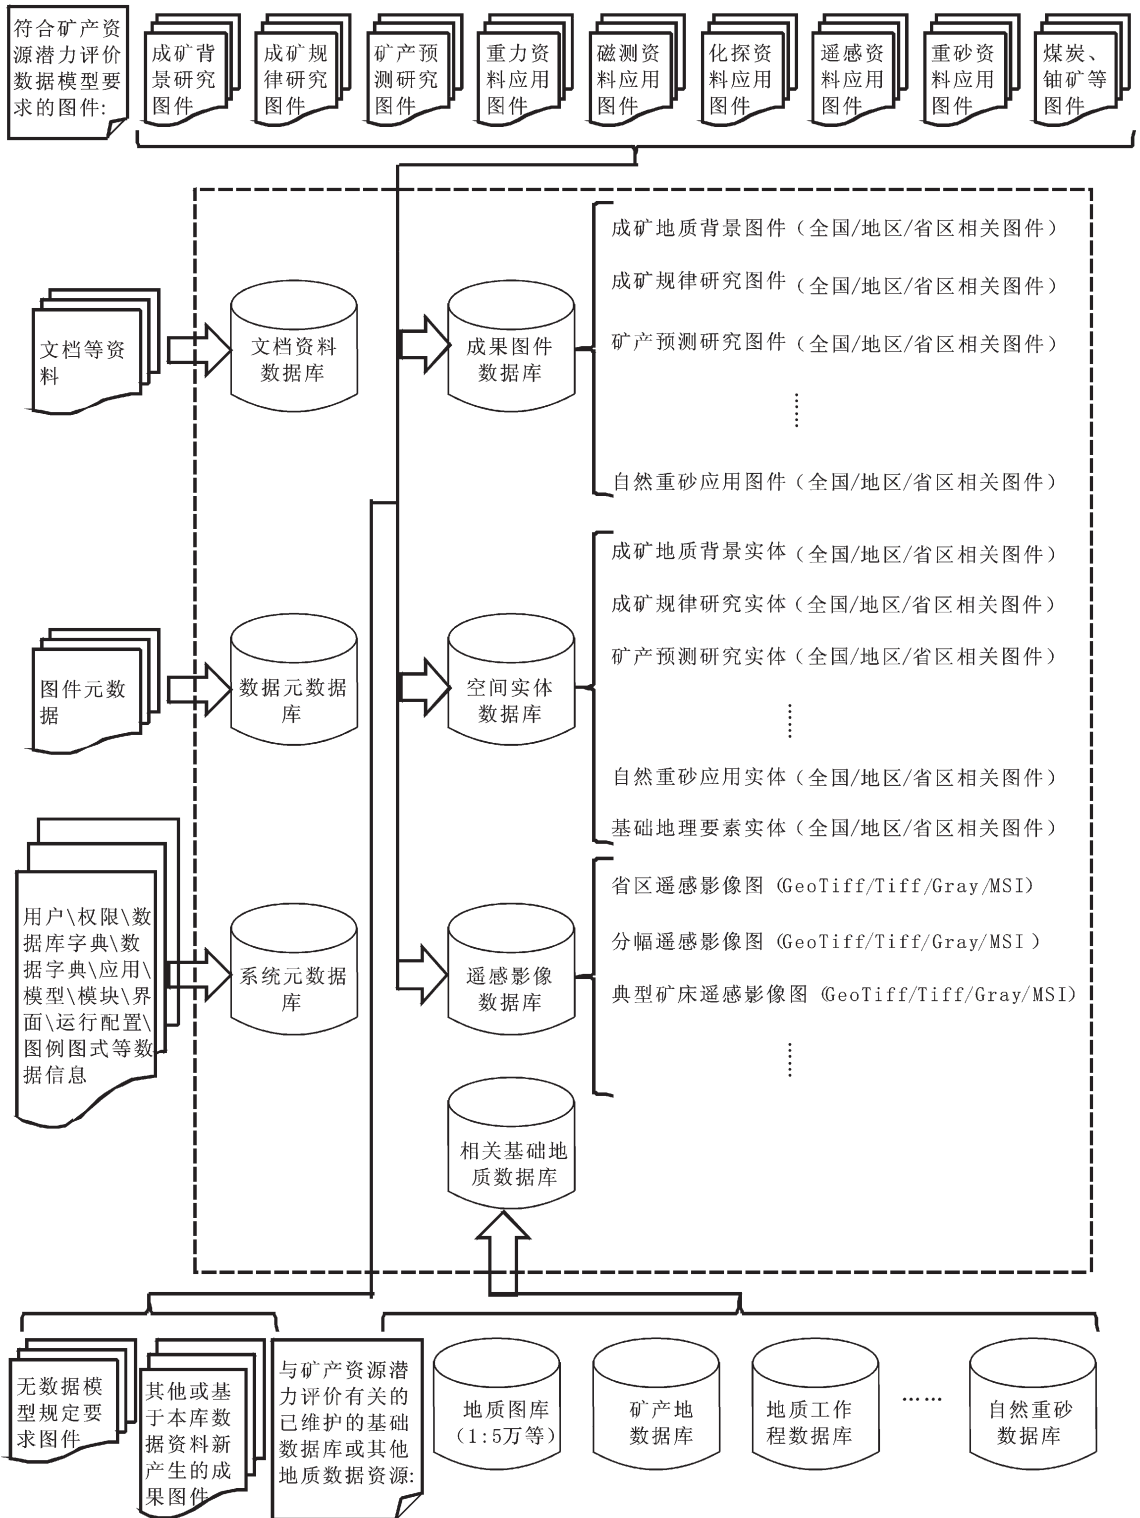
符合矿产资源潜力评价数据模型要求的图件:

成矿背景研究图件

成矿规律研究图件

矿产预测研究图件

重力资料应用图件

磁测资料应用图件

化探资料应用图件

遥感资料应用图件

重砂资料应用图件

煤炭、铀矿等图件

文档等资料

文档资料数据库

成果图件数据库

成矿地质背景图件（全国/地区/省区相关图件）

成矿规律研究图件（全国/地区/省区相关图件）

矿产预测研究图件（全国/地区/省区相关图件）

⋮

自然重砂应用图件（全国/地区/省区相关图件）

成矿地质背景实体（全国/地区/省区相关图件）

成矿规律研究实体（全国/地区/省区相关图件）

矿产预测研究实体（全国/地区/省区相关图件）

⋮

自然重砂应用实体（全国/地区/省区相关图件）

基础地理要素实体（全国/地区/省区相关图件）

图件元数据

数据元数据库

空间实体数据库

用户\权限\数据库字典\数据字典\应用\模型\模块\界面\运行配置\图例图式等数据信息

系统元数据库

遥感影像数据库

省区遥感影像图（GeoTiff/Tiff/Gray/MSI）

分幅遥感影像图（GeoTiff/Tiff/Gray/MSI）

典型矿床遥感影像图（GeoTiff/Tiff/Gray/MSI）

⋮

相关基础地质数据库

无数据模型规定要求图件

其他或基于本库数据资料新产生的成果图件

与矿产资源潜力评价有关的已维护的基础数据库或其他地质数据资源:

地质图库（1:5万等）

矿产地数据库

地质工作程数据库

……

自然重砂数据库